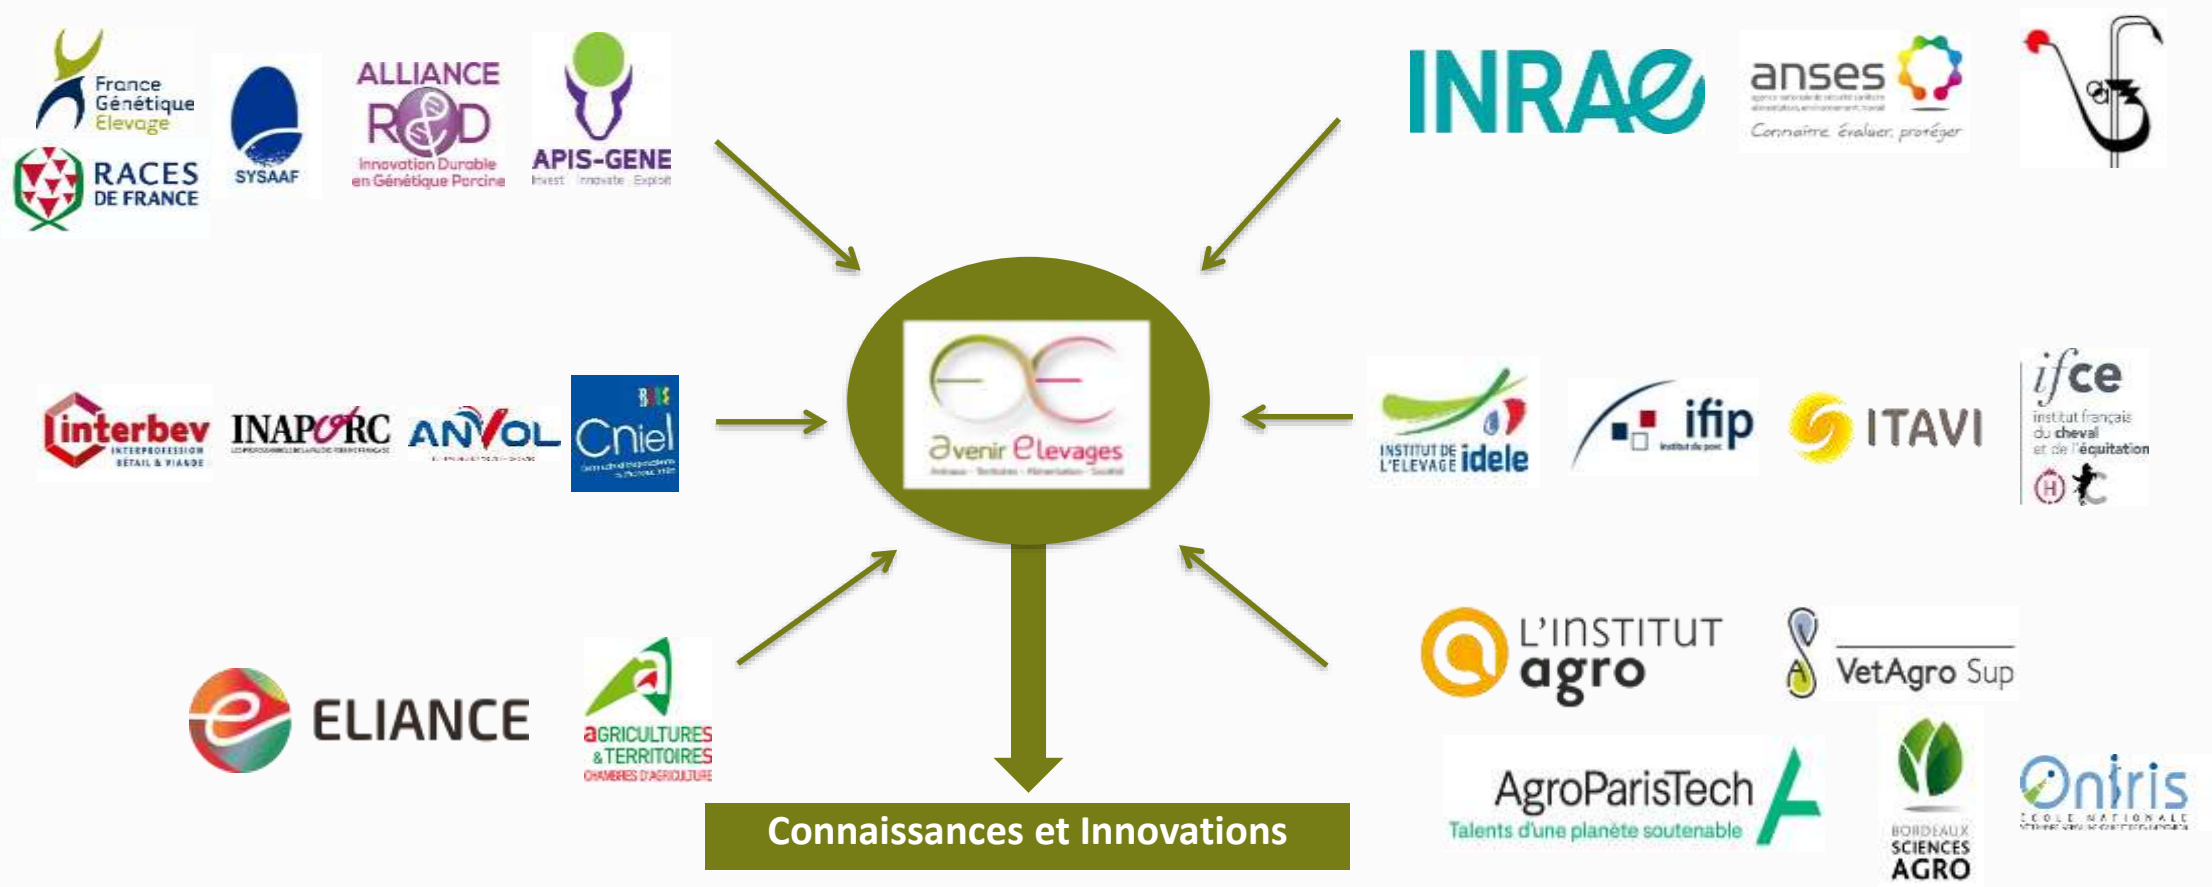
France Génétique Elevage

RACES DE FRANCE

SYSAAF

ALLIANCE R&D Innovation Durable en Génétique Porcine

APIS-GENE Invest · Innovate · Exploit

INRAE

anses

Connaître, évaluer, protéger

interbev INTERPROFESSION BÉTAIL & VIANDE

INAPORC

ANVOL

Cniel

avenir Elevages

INSTITUT DE L'ELEVAGE idele

ifip institut du porc

ITAVI

ifce institut français du cheval et de l'équitation

ELIANCE

aGRICULTURES & TERRITOIRES CHAMBRES D'AGRICULTURE

Connaissances et Innovations

L'INSTITUT agro

VetAgro Sup

AgroParisTech Talents d'une planète soutenable

BORDEAUX SCIENCES AGRO

Oniris ÉCOLE NATIONALE